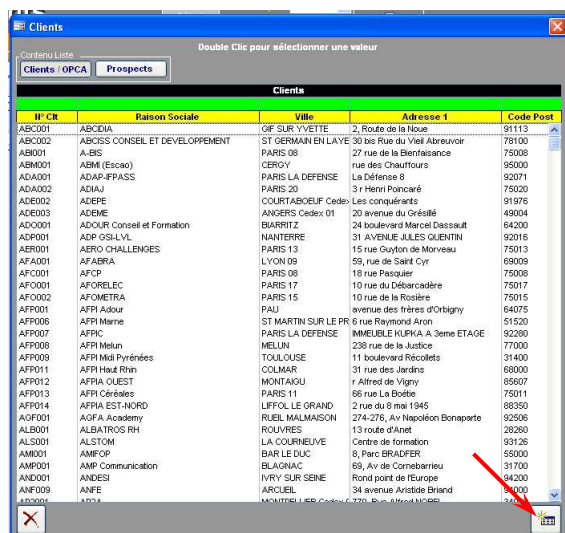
Clients

Contenu Liste

Clients / OPCA

Prospects

Double Clic pour sélectionner une valeur

Clients

| N° Clt | Raison Sociale | Ville | Adresse 1 | Code Post |
|---|---|---|---|---|
| ABC001 | ABCIDIA | GIF SUR YVETTE | 2, Route de la Noue | 91113 |
| ABC002 | ABCISS CONSEIL ET DEVELOPPEMENT | ST GERMAIN EN LAYE | 30 bis Rue du Vieil Abreuvoir | 78100 |
| ABI001 | A-BIS | PARIS 08 | 27 rue de la Bienfaisance | 75008 |
| ABM001 | ABMI (Escao) | CERGY | rue des Chauffours | 95000 |
| ADA001 | ADAP-IFPASS | PARIS LA DEFENSE | La Défense 8 | 92071 |
| ADA002 | ADIAJ | PARIS 20 | 3 r Henri Poincaré | 75020 |
| ADE002 | ADEPE | COURTABOEUF Cedex | Les conquérants | 91976 |
| ADE003 | ADEME | ANGERS Cedex 01 | 20 avenue du Grésillé | 49004 |
| ADO001 | ADOUR Conseil et Formation | BIARRITZ | 24 boulevard Marcel Dassault | 64200 |
| ADP001 | ADP GSI-LVL | NANTERRE | 31 AVENUE JULES QUENTIN | 92016 |
| AER001 | AERO CHALLENGES | PARIS 13 | 15 rue Guyton de Morveau | 75013 |
| AFA001 | AFABRA | LYON 09 | 59, rue de Saint Cyr | 69009 |
| AFC001 | AFCP | PARIS 08 | 18 rue Pasquier | 75008 |
| AFO001 | AFORELEC | PARIS 17 | 10 rue du Débarcadère | 75017 |
| AFO002 | AFOMETRA | PARIS 15 | 10 rue de la Rosière | 75015 |
| AFP001 | AFPI Adour | PAU | avenue des frères d'Orbigny | 64075 |
| AFP006 | AFPI Marne | ST MARTIN SUR LE PR | 6 rue Raymond Aron | 51520 |
| AFP007 | AFPIC | PARIS LA DEFENSE | IMMEUBLE KUPKA A 3eme ETAGE | 92280 |
| AFP008 | AFPI Melun | MELUN | 238 rue de la Justice | 77000 |
| AFP009 | AFPI Midi Pyrénées | TOULOUSE | 11 boulevard Récollets | 31400 |
| AFP011 | AFPI Haut Rhin | COLMAR | 31 rue des Jardins | 68000 |
| AFP012 | AFPIA OUEST | MONTAIGU | r Alfred de Vigny | 85607 |
| AFP013 | AFPI Céréales | PARIS 11 | 66 rue La Boétie | 75011 |
| AFP014 | AFPIA EST-NORD | LIFFOL LE GRAND | 2 rue du 8 mai 1945 | 88350 |
| AGF001 | AGFA Academy | RUEIL MALMAISON | 274-276, Av Napoléon Bonaparte | 92506 |
| ALB001 | ALBATROS RH | ROUVRES | 13 route d'Anet | 28260 |
| ALS001 | ALSTOM | LA COURNEUVE | Centre de formation | 93126 |
| AMI001 | AMIFOP | BAR LE DUC | 8, Parc BRADFER | 55000 |
| AMP001 | AMP Communication | BLAGNAC | 69, Av de Cornebarrieu | 31700 |
| AND001 | ANDESI | IVRY SUR SEINE | Rond point de l'Europe | 94200 |
| ANF009 | ANFE | ARCUEIL | 34 avenue Aristide Briand | 94110 |
| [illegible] | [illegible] | MONTPELLIER Cedex | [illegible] | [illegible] |